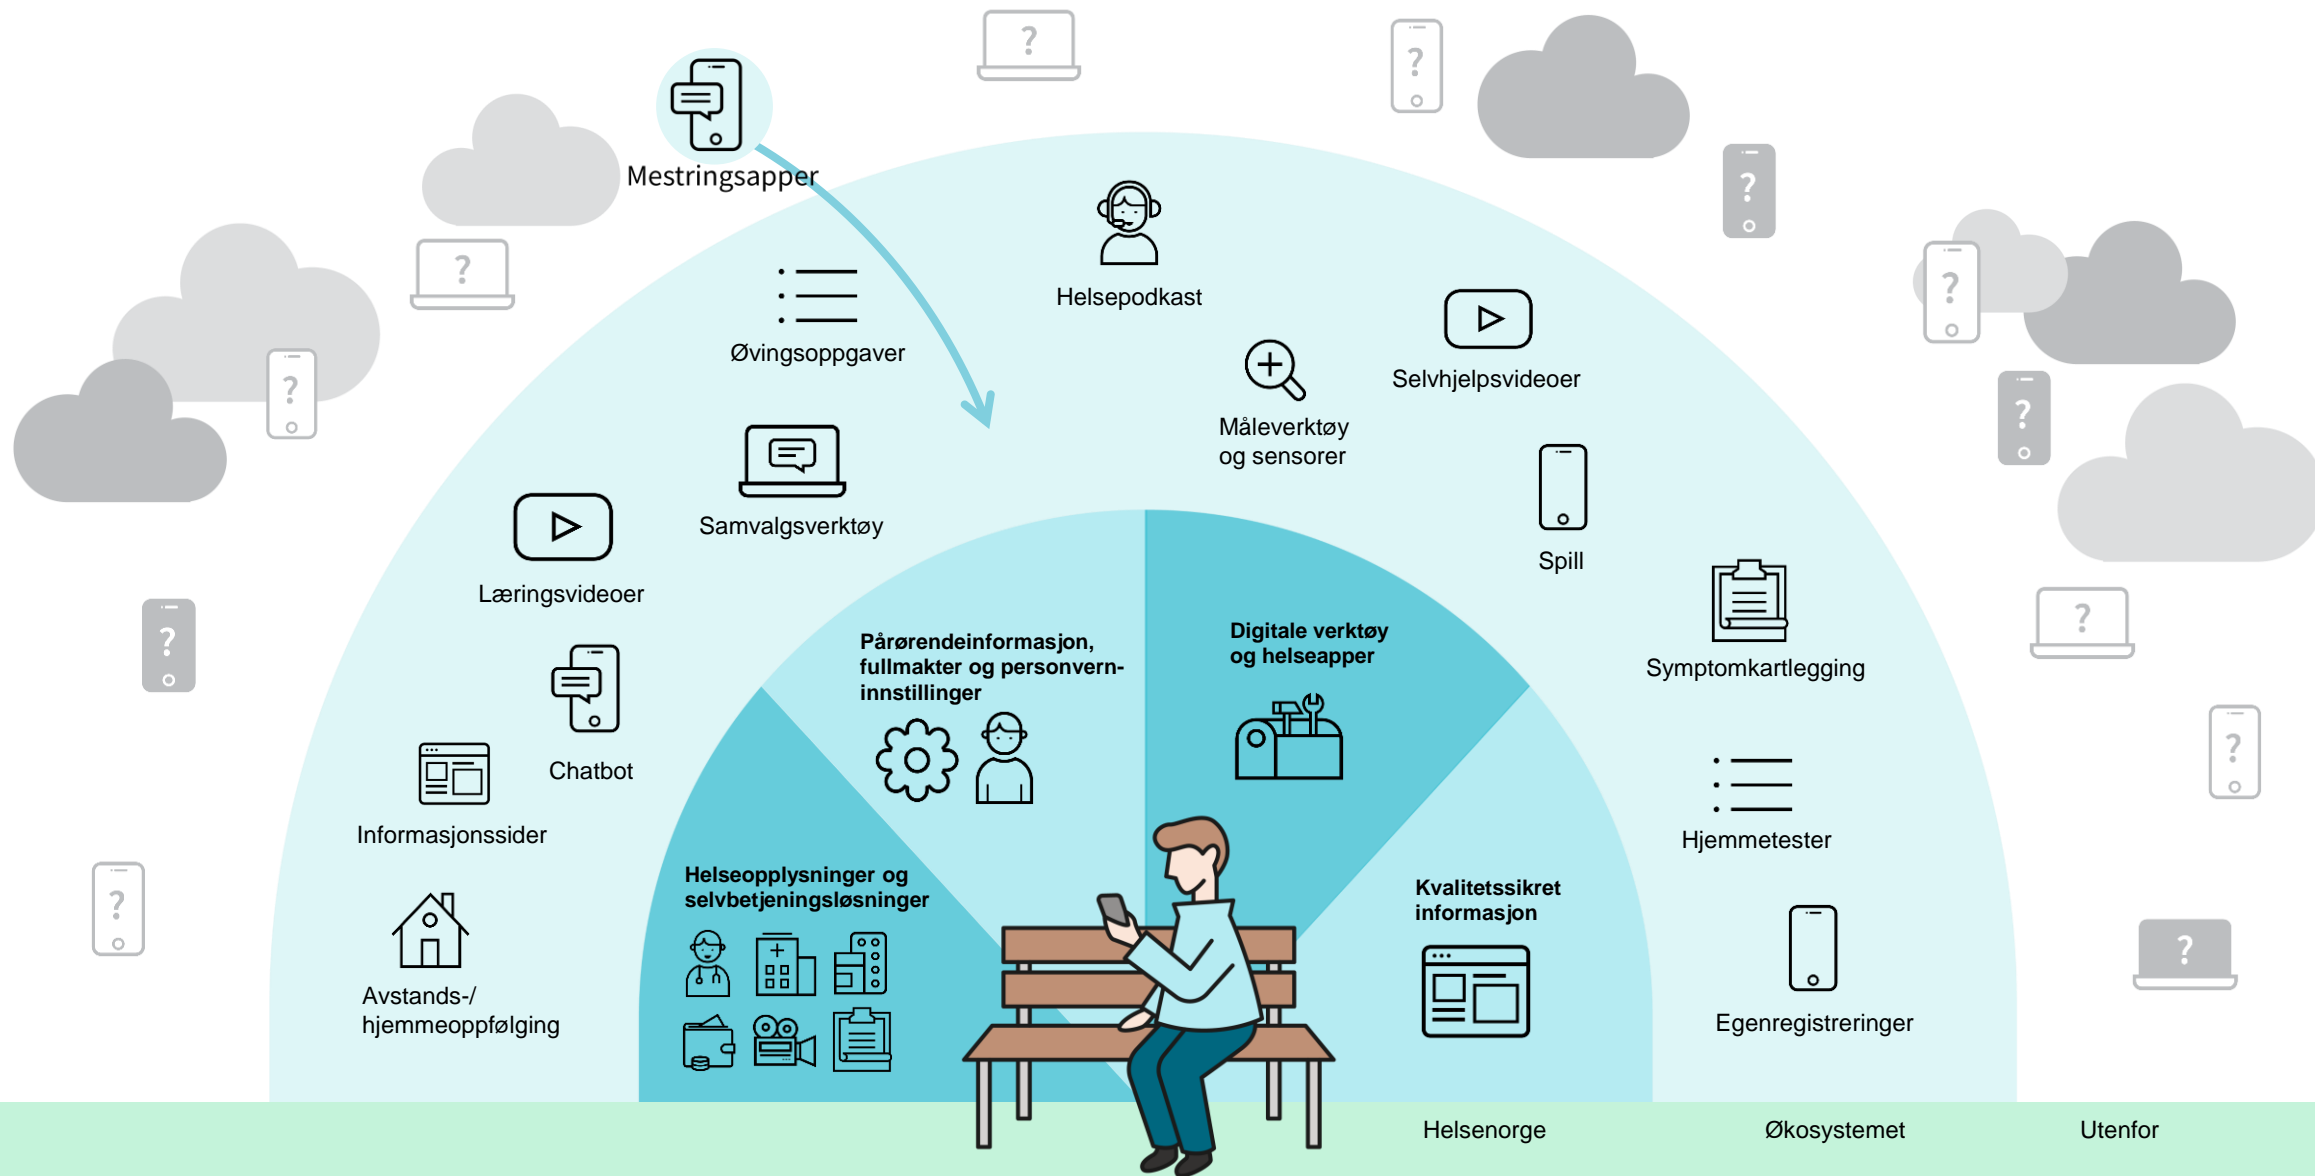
?

?

?

Mestringsapper

?

?

Helsepodkast

Øvingsoppgaver

?

Selvhjelpsvideoer

Måleverktøy og sensorer

Samvalgsverktøy

Spill

Læringsvideoer

?

?

Pårørendeinformasjon, fullmakter og personvern-innstillinger

Digitale verktøy og helseapper

Symptomkartlegging

?

Chatbot

Informasjonssider

Hjemmetester

?

Helseopplysninger og selvbetjeningsløsninger

Kvalitetssikret informasjon

?

Avstands-/ hjemmeoppfølging

Egenregistreringer

?

Helsenorge

Økosystemet

Utenfor